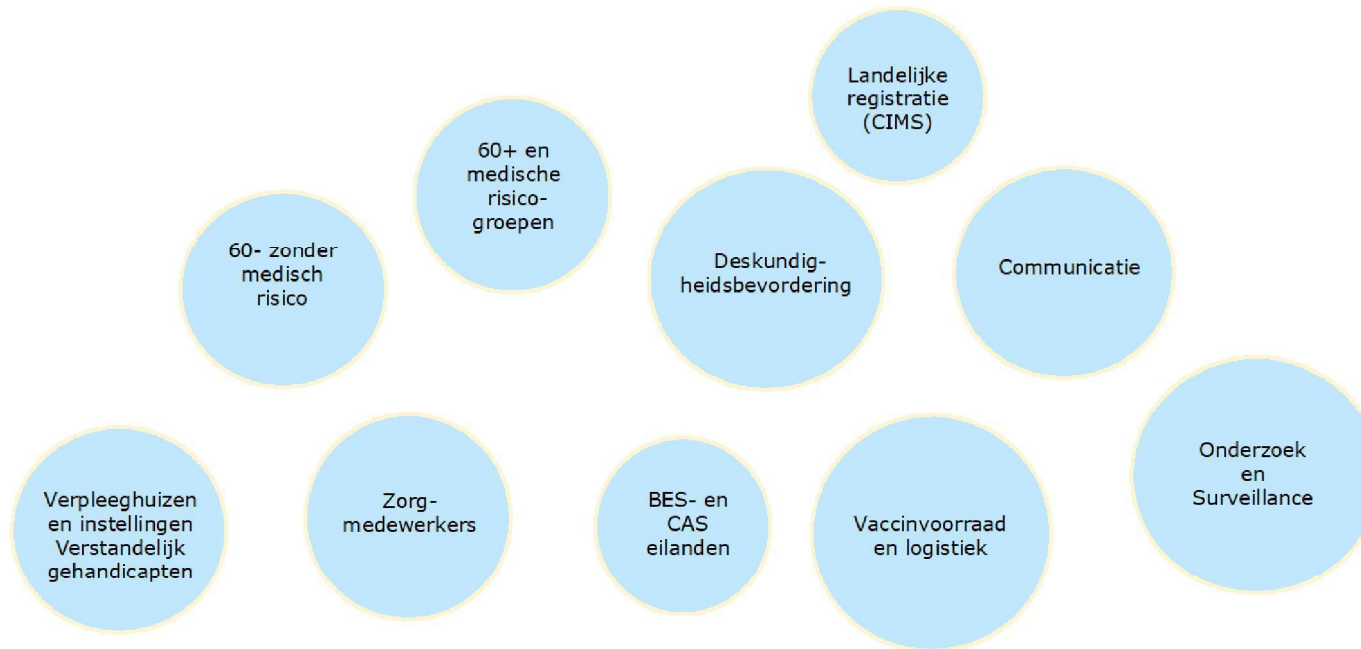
Landelijke registratie (CIMS)

60+ en medische risicogroepen

60- zonder medisch risico

Deskundigheidsbevordering

Communicatie

Onderzoek en Surveillance

Verpleeghuizen en instellingen Verstandelijk gehandicapten

Zorg-medewerkers

BES- en CAS eilanden

Vaccinvoorraad en logistiek